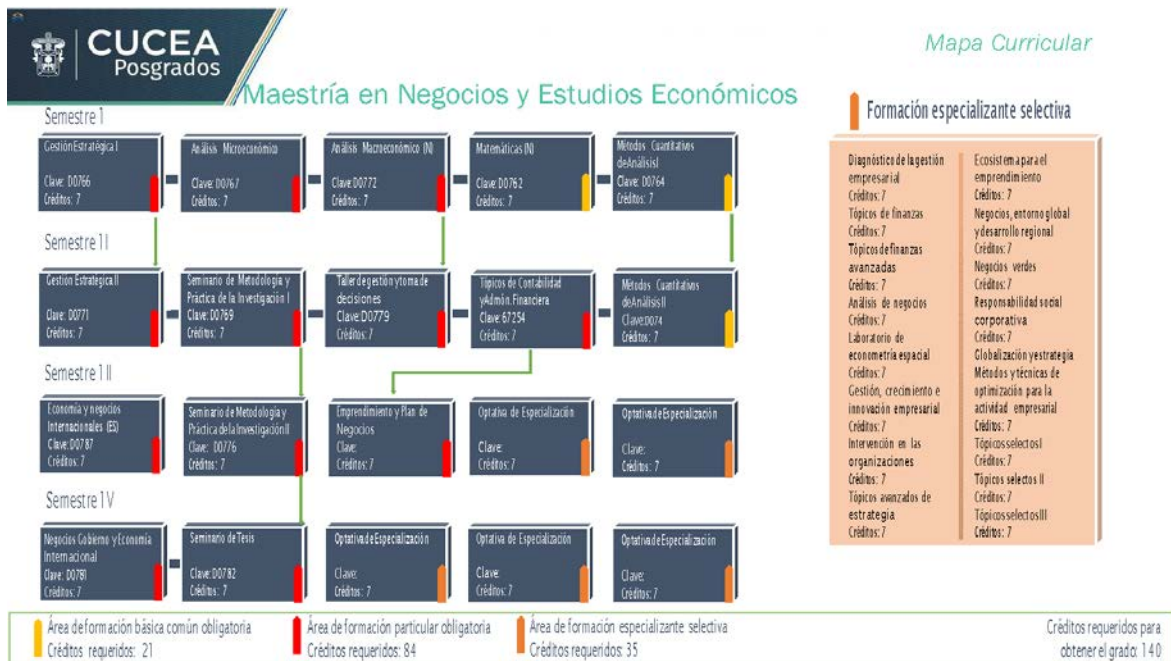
CUCEA
Posgrados

Mapa Curricular

Maestría en Negocios y Estudios Económicos

Semestre I

Gestión Estratégica I
Clave: D0766
Créditos: 7

Análisis Microeconómico
Clave: D0767
Créditos: 7

Análisis Macroeconómico (N)
Clave: D0772
Créditos: 7

Matemáticas (N)
Clave: D0762
Créditos: 7

Métodos Cuantitativos de Análisis I
Clave: D0764
Créditos: 7

Semestre II

Gestión Estratégica II
Clave: D0771
Créditos: 7

Seminario de Metodología y Práctica de la Investigación I
Clave: D0769
Créditos: 7

Taller de gestión y toma de decisiones
Clave: D0779
Créditos: 7

Tópicos de Contabilidad y Admón. Financiera
Clave: 67254
Créditos: 7

Métodos Cuantitativos de Análisis II
Clave: D074
Créditos: 7

Semestre III

Economía y negocios Internacionales (ES)
Clave: D0787
Créditos: 7

Seminario de Metodología y Práctica de la Investigación II
Clave: D0776
Créditos: 7

Emprendimiento y Plan de Negocios
Clave:
Créditos: 7

Optativa de Especialización
Clave:
Créditos: 7

Optativa de Especialización
Clave:
Créditos: 7

Semestre IV

Negocios Gobierno y Economía Internacional
Clave: D0781
Créditos: 7

Seminario de Tesis
Clave: D0782
Créditos: 7

Optativa de Especialización
Clave:
Créditos: 7

Optativa de Especialización
Clave:
Créditos: 7

Optativa de Especialización
Clave:
Créditos: 7

Formación especializante selectiva

Diagnóstico de la gestión empresarial
Créditos: 7
Tópicos de finanzas
Créditos: 7
Tópicos de finanzas avanzadas
Créditos: 7
Análisis de negocios
Créditos: 7
Laboratorio de econometría espacial
Créditos: 7
Gestión, crecimiento e innovación empresarial
Créditos: 7
Intervención en las organizaciones
Créditos: 7
Tópicos avanzados de estrategia
Créditos: 7

Ecosistema para el emprendimiento
Créditos: 7
Negocios, entorno global y desarrollo regional
Créditos: 7
Negocios verdes
Créditos: 7
Responsabilidad social corporativa
Créditos: 7
Globalización y estrategia
Métodos y técnicas de optimización para la actividad empresarial
Créditos: 7
Tópicos selectos I
Créditos: 7
Tópicos selectos II
Créditos: 7
Tópicos selectos III
Créditos: 7

Área de formación básica común obligatoria
Créditos requeridos: 21

Área de formación particular obligatoria
Créditos requeridos: 84

Área de formación especializante selectiva
Créditos requeridos: 35

Créditos requeridos para obtener el grado: 140